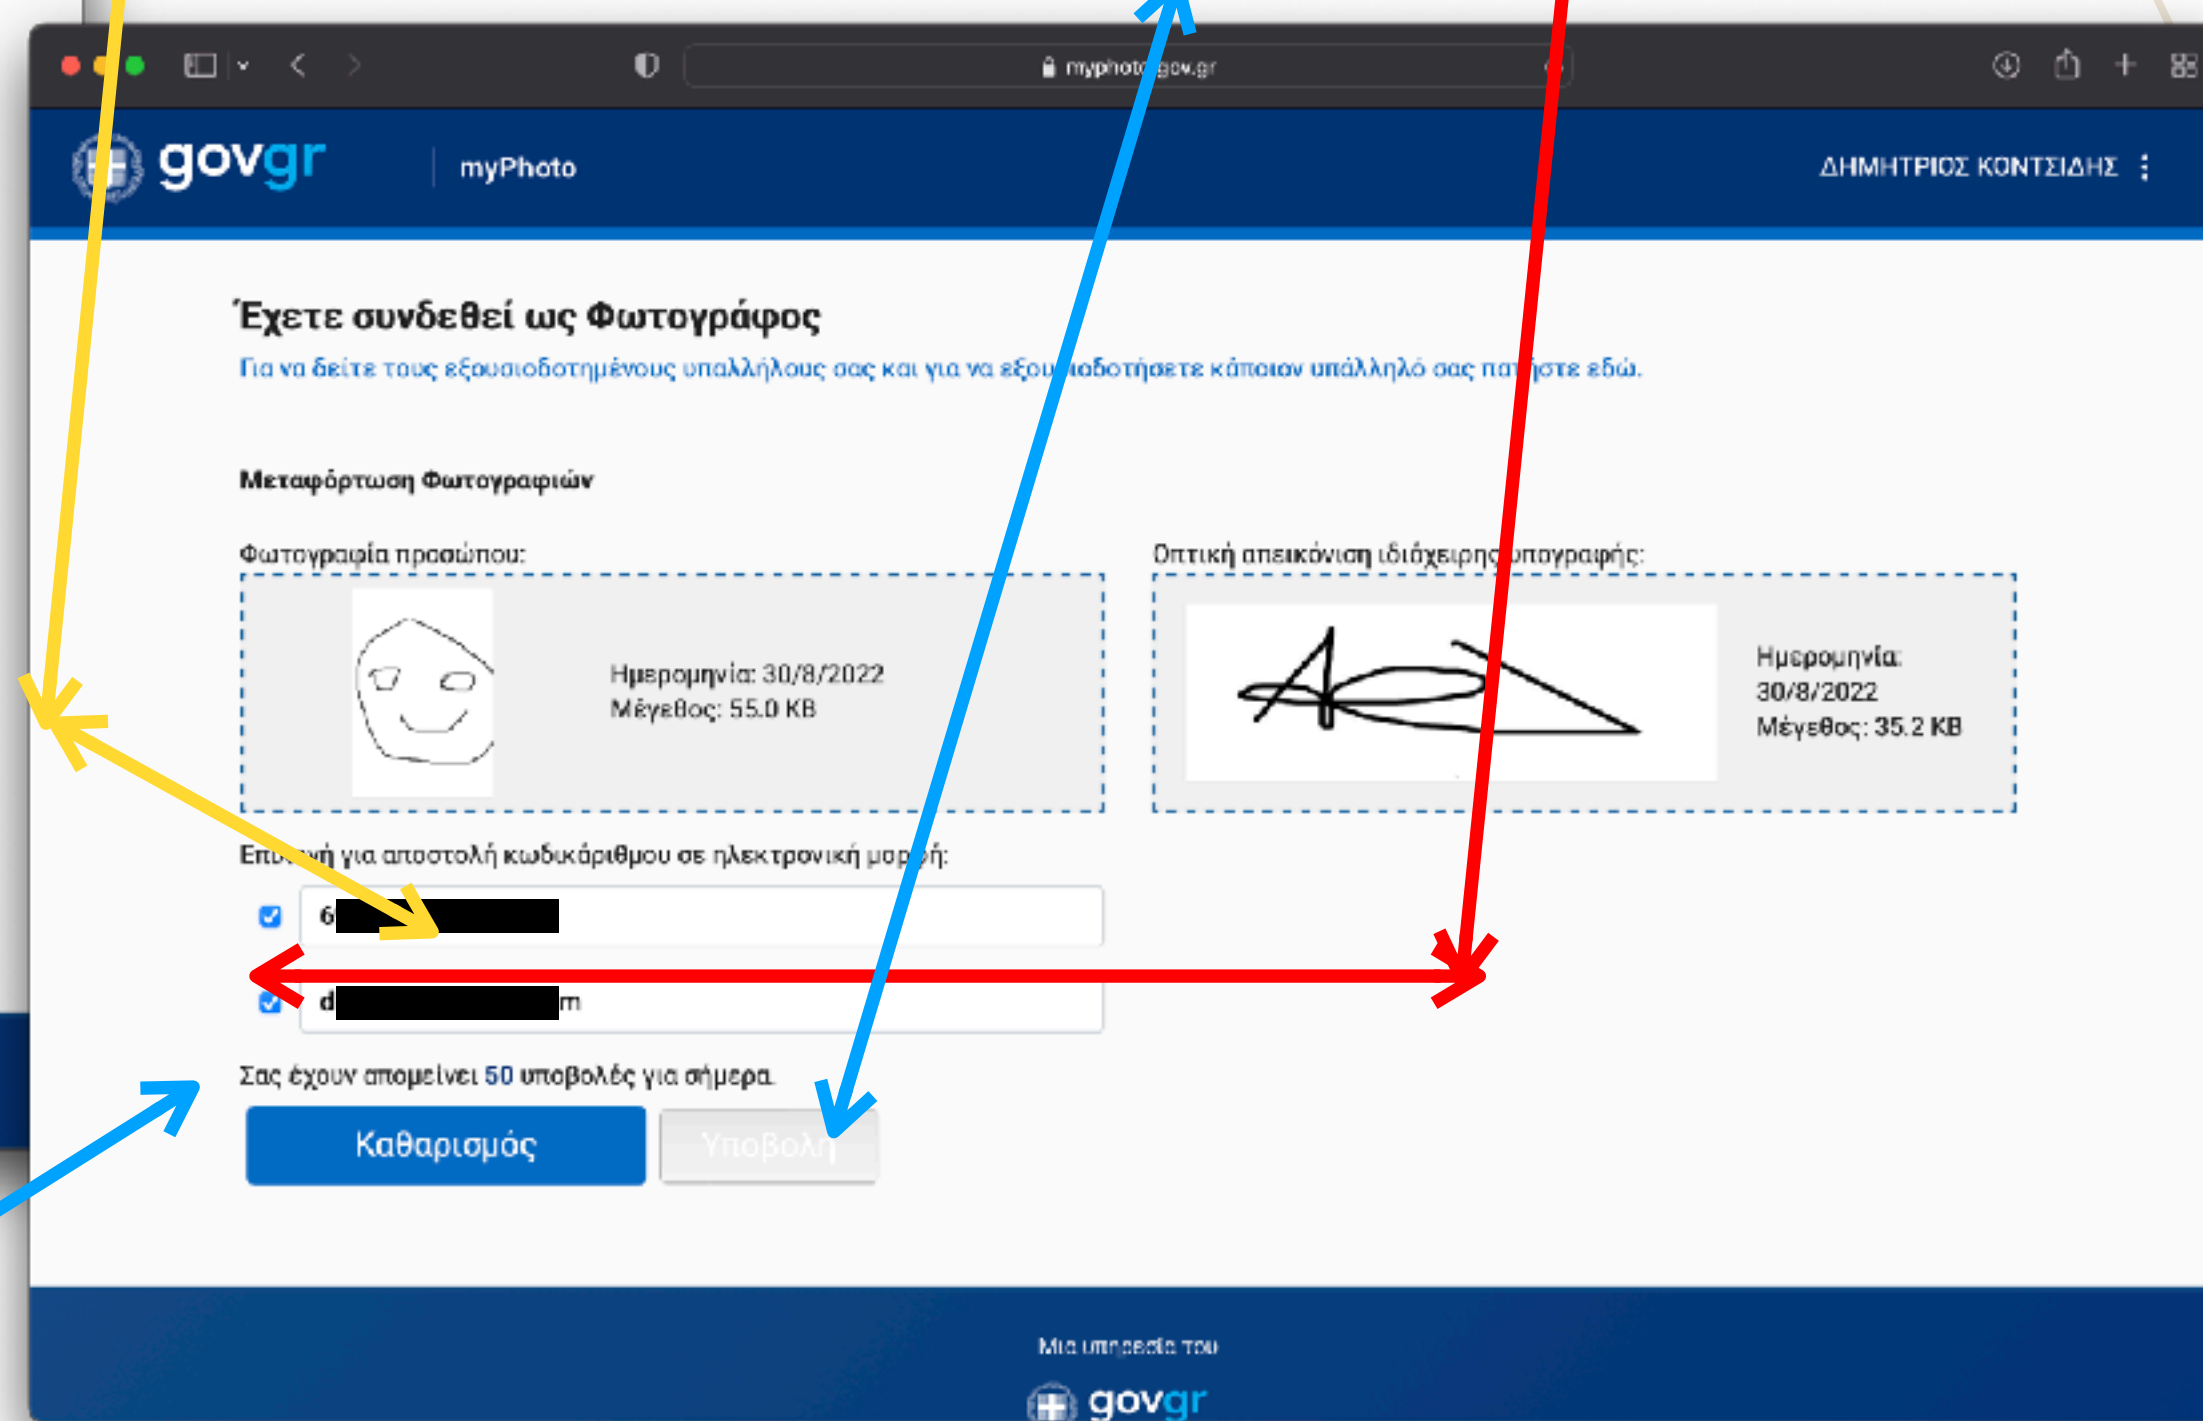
myphoto.gov.gr

govgr | myPhoto

ΔΗΜΗΤΡΙΟΣ ΚΟΝΤΣΙΔΗΣ

Έχετε συνδεθεί ως Φωτογράφος

Για να δείτε τους εξουσιοδοτημένους υπαλλήλους σας και για να εξουσιοδοτήσετε κάποιον υπάλληλό σας πατήστε εδώ.

Μεταφόρτωση Φωτογραφιών

Φωτογραφία προσώπου:

Ημερομηνία: 30/8/2022
Μέγεθος: 55.0 KB

Οπτική απεικόνιση ιδιόχειρης υπογραφής:

Ημερομηνία: 30/8/2022
Μέγεθος: 35.2 KB

Επι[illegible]ή για αποστολή κωδικάριθμου σε ηλεκτρονική μορφή:

6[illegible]

d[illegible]m

Σας έχουν απομείνει 50 υποβολές για σήμερα.

Καθαρισμός

Υποβολή

Μια υπηρεσία του

govgr